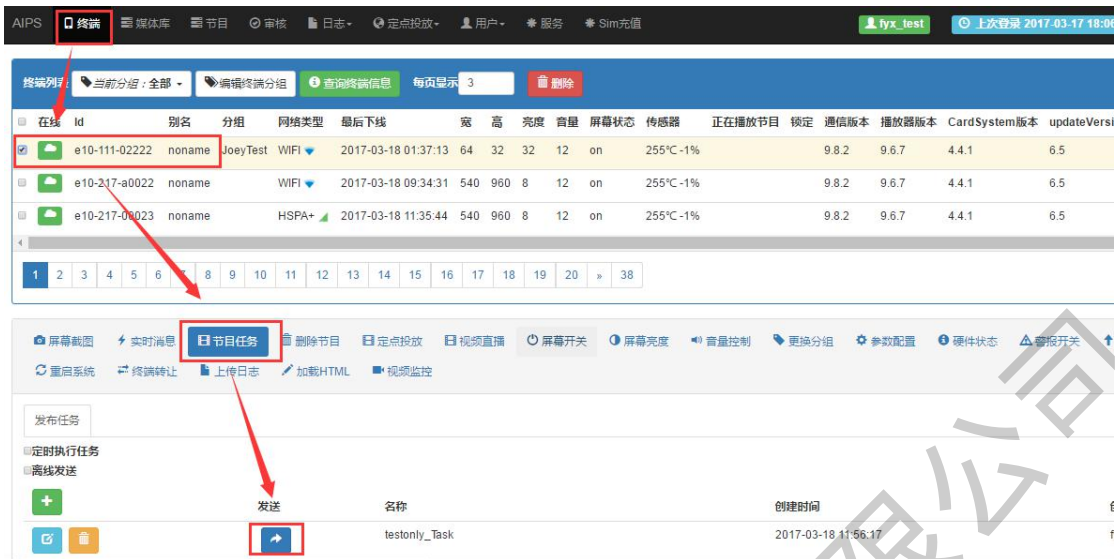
AIPS 终端 媒体库 节目 审核 日志 定点投放 用户 服务 Sim充值 fyx_test 上次登录 2017-03-17 18:06

终端列表 当前分组：全部 编辑终端分组 查询终端信息 每页显示 3 删除

| | 在线 | Id | 别名 | 分组 | 网络类型 | 最后下线 | 宽 | 高 | 亮度 | 音量 | 屏幕状态 | 传感器 | 正在播放节目 | 锁定 | 通信版本 | 播放器版本 | CardSystem版本 | updateVersi |
|---|---|---|---|---|---|---|---|---|---|---|---|---|---|---|---|---|---|---|
| ☑ | | e10-111-02222 | noname | JoeyTest | WIFI | 2017-03-18 01:37:13 | 64 | 32 | 32 | 12 | on | 255℃-1% | | | 9.8.2 | 9.6.7 | 4.4.1 | 6.5 |
| ☐ | | e10-217-a0022 | noname | | WIFI | 2017-03-18 09:34:31 | 540 | 960 | 8 | 12 | on | 255℃-1% | | | 9.8.2 | 9.6.7 | 4.4.1 | 6.5 |
| ☐ | | e10-217-00023 | noname | | HSPA+ | 2017-03-18 11:35:44 | 540 | 960 | 8 | 12 | on | 255℃-1% | | | 9.8.2 | 9.6.7 | 4.4.1 | 6.5 |

1 2 3 4 5 6 7 8 9 10 11 12 13 14 15 16 17 18 19 20 » 38

屏幕截图 实时消息 节目任务 删除节目 定点投放 视频直播 屏幕开关 屏幕亮度 音量控制 更换分组 参数配置 硬件状态 告报开关
重启系统 终端转让 上传日志 加载HTML 视频监控

发布任务

定时执行任务
离线发送

| | 发送 | 名称 | 创建时间 |
|---|---|---|---|
| | | testonly_Task | 2017-03-18 11:56:17 |